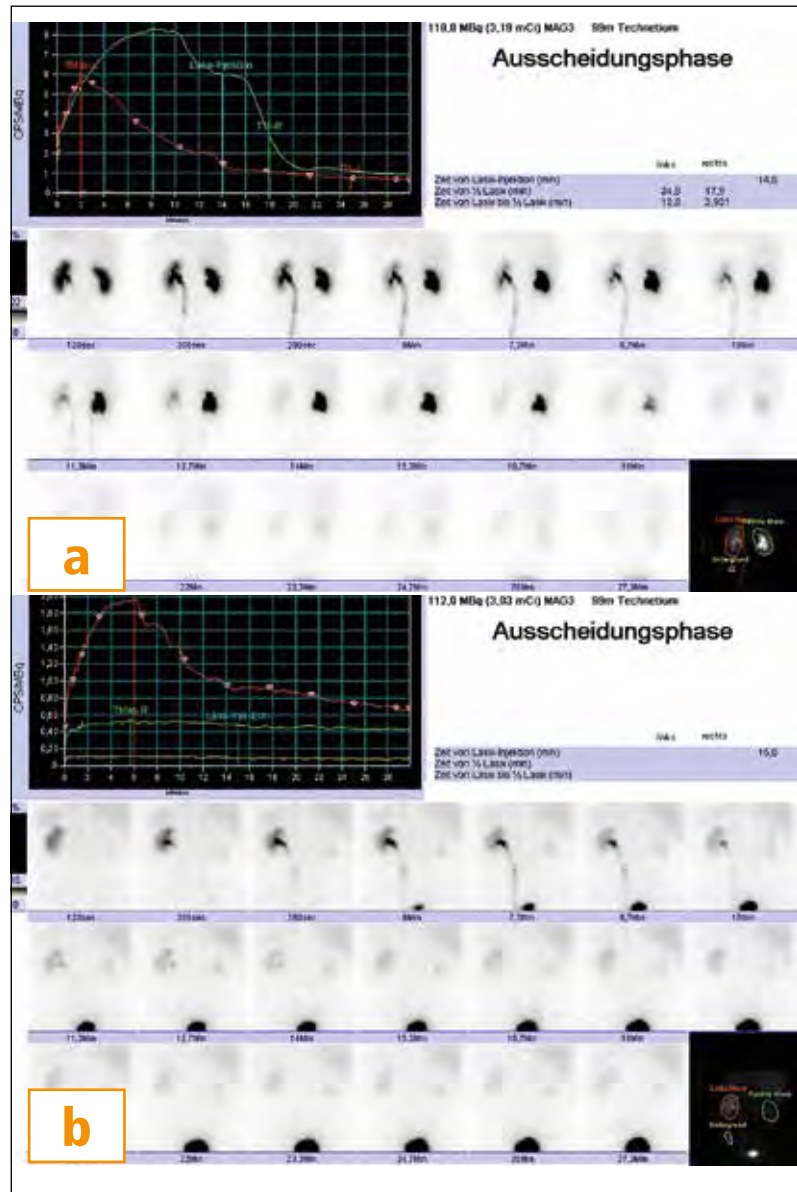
110,8 MBq (3,19 mCi) MAG3 99m Technetium

Ausscheidungsphase

CPS/MBq

Lasix-Injektion

Minuten

| | links | rechts | |
|---|---|---|---|
| Zeit von Lasix-Injektion (min) | | | 14,0 |
| Zeit von ½ Lasix (min) | 24,0 | 17,9 | |
| Zeit von Lasix bis ½ Lasix (min) | 10,0 | 3,901 | |

120sec 200sec 280sec 6Min 7,2Min 8,7Min 10Min

11,3Min 12,7Min 14Min 15,3Min 16,7Min 18Min

22Min 23,3Min 24,7Min 26Min 27,3Min

Background

a

112,0 MBq (3,03 mCi) MAG3 99m Technetium

Ausscheidungsphase

CPS/MBq

Lasix-Injektion

Minuten

| | links | rechts | |
|---|---|---|---|
| Zeit von Lasix-Injektion (min) | | | 15,0 |
| Zeit von ½ Lasix (min) | | | |
| Zeit von Lasix bis ½ Lasix (min) | | | |

120sec 200sec 280sec 6Min 7,2Min 8,7Min 10Min

11,3Min 12,7Min 14Min 15,3Min 16,7Min 18Min

22Min 23,3Min 24,7Min 26Min 27,3Min

Background

b